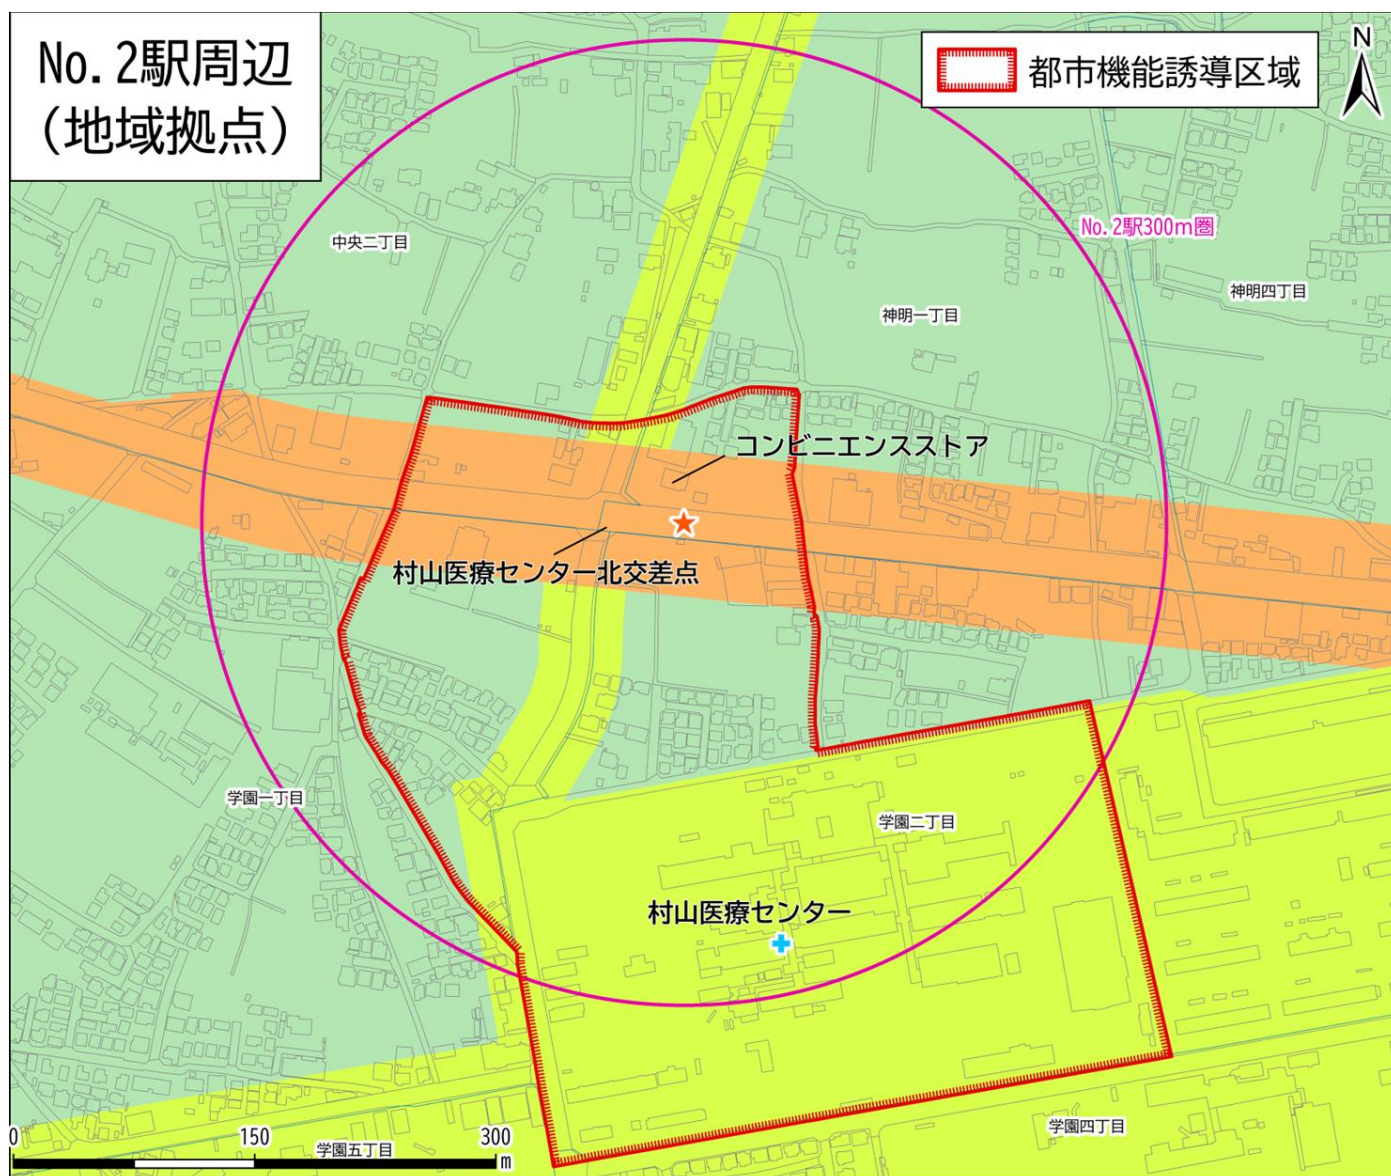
No. 2駅周辺
(地域拠点)

都市機能誘導区域

N

No. 2駅300m圏

中央二丁目

神明四丁目

神明一丁目

コンビニエンスストア

村山医療センター北交差点

学園一丁目

学園二丁目

村山医療センター

学園四丁目

0 150 300 m

学園五丁目